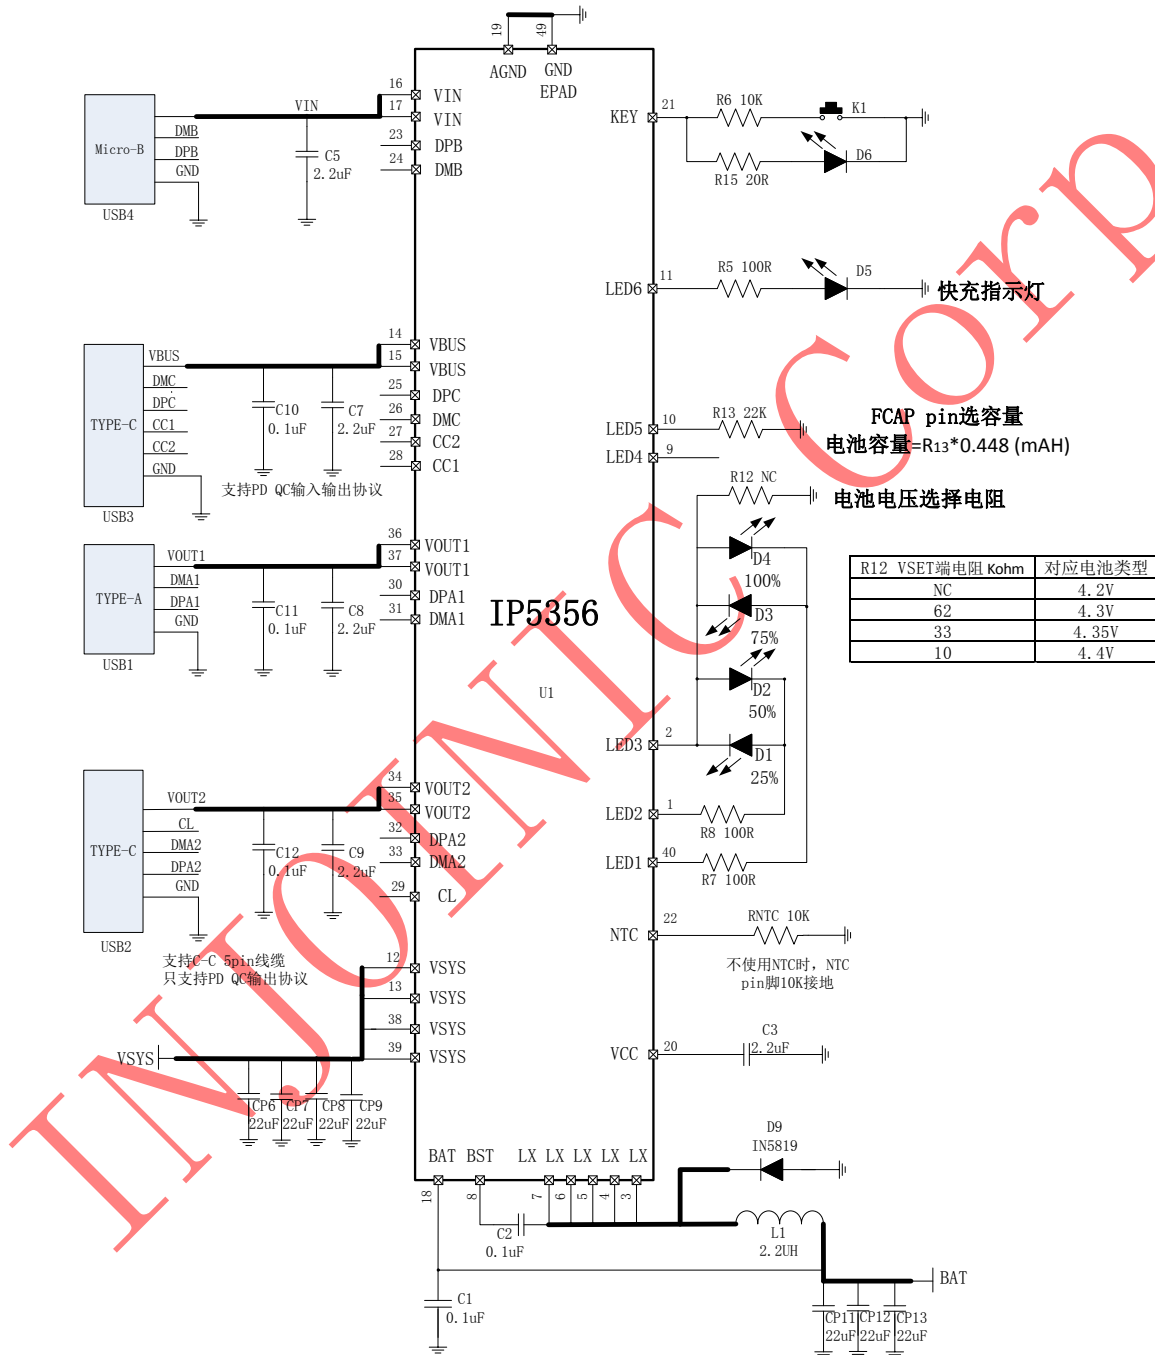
19 49
AGND GND
EPAD

Micro-B
DMB
DPB
GND
USB4
VIN
C5
2.2uF
16 VIN
17 VIN
23 DPB
24 DMB

KEY 21
R6 10K
K1
D6
R15 20R

LED6 11
R5 100R
D5
快充指示灯

TYPE-C
VBUS
DMC
DPC
CC1
CC2
GND
USB3
C10
0.1uF
C7
2.2uF
支持PD QC输入输出协议
14 VBUS
15 VBUS
25 DPC
26 DMC
27 CC2
28 CC1

LED5 10
R13 22K
LED4 9
FCAP pin选容量
电池容量=R13*0.448 (mAH)
R12 NC
电池电压选择电阻

TYPE-A
VOUT1
DMA1
DPA1
GND
USB1
C11
0.1uF
C8
2.2uF
36 VOUT1
37 VOUT1
30 DPA1
31 DMA1

IP5356
U1

D4
100%
D3
75%
D2
50%
D1
25%

| R12 VSET端电阻 Kohm | 对应电池类型 |
|---|---|
| NC | 4.2V |
| 62 | 4.3V |
| 33 | 4.35V |
| 10 | 4.4V |

LED3 2
LED2 1
R8 100R
LED1 40
R7 100R

TYPE-C
VOUT2
CL
DMA2
DPA2
GND
USB2
C12
0.1uF
C9
2.2uF
34 VOUT2
35 VOUT2
32 DPA2
33 DMA2
29 CL

NTC 22
RNTC 10K
不使用NTC时, NTC pin脚10K接地

支持C-C 5pin线缆
只支持PD QC输出协议
12 VSYS
13 VSYS
38 VSYS
39 VSYS
VSYS
CP6 CP7 CP8 CP9
22uF 22uF 22uF 22uF

VCC 20
C3
2.2uF

BAT BST LX LX LX LX LX
18 8 7 6 5 4 3
D9
IN5819
C2
0.1uF
L1
2.2UH
BAT
C1
0.1uF
CP11 CP12 CP13
22uF 22uF 22uF

INJOINIC Corp